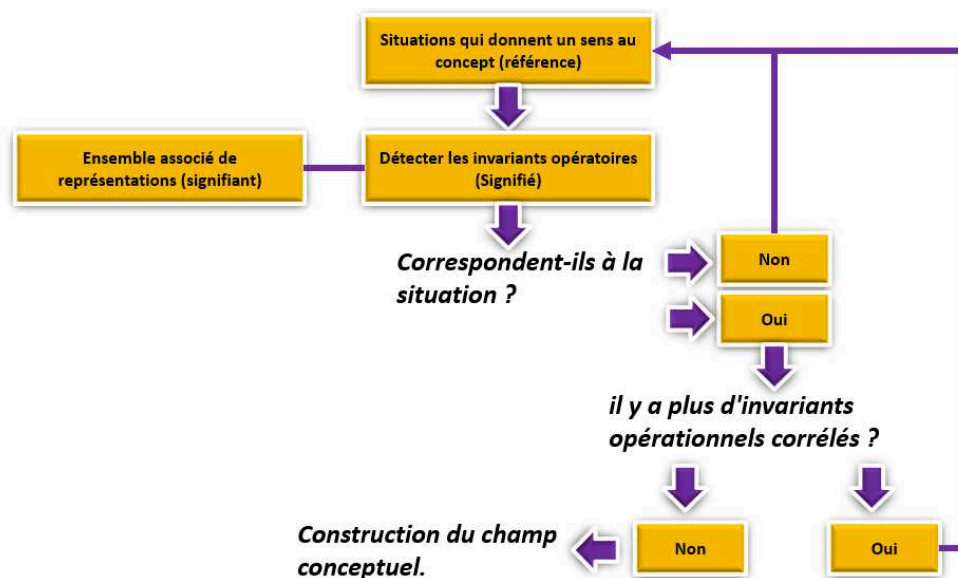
Situations qui donnent un sens au concept (référence)

Ensemble associé de représentations (signifiant)

Détecter les invariants opératoires (Signifié)

Correspondent-ils à la situation ?

Non

Oui

il y a plus d'invariants opérationnels corrélés ?

Construction du champ conceptuel.

Non

Oui